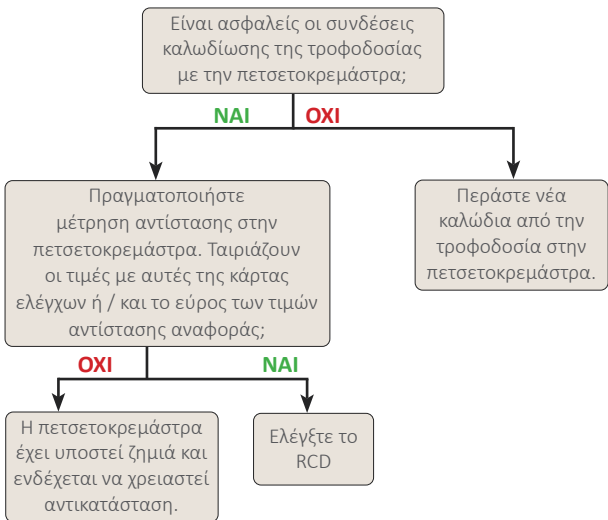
Είναι ασφαλείς οι συνδέσεις καλωδίωσης της τροφοδοσίας με την πετσετοκρεμάστρα;

ΝΑΙ

ΟΧΙ

Πραγματοποιήστε μέτρηση αντίστασης στην πετσετοκρεμάστρα. Ταιριάζουν οι τιμές με αυτές της κάρτας ελέγχων ή / και το εύρος των τιμών αντίστασης αναφοράς;

Περάστε νέα καλώδια από την τροφοδοσία στην πετσετοκρεμάστρα.

ΟΧΙ

ΝΑΙ

Η πετσετοκρεμάστρα έχει υποστεί ζημιά και ενδέχεται να χρειαστεί αντικατάσταση.

Ελέγξτε το RCD